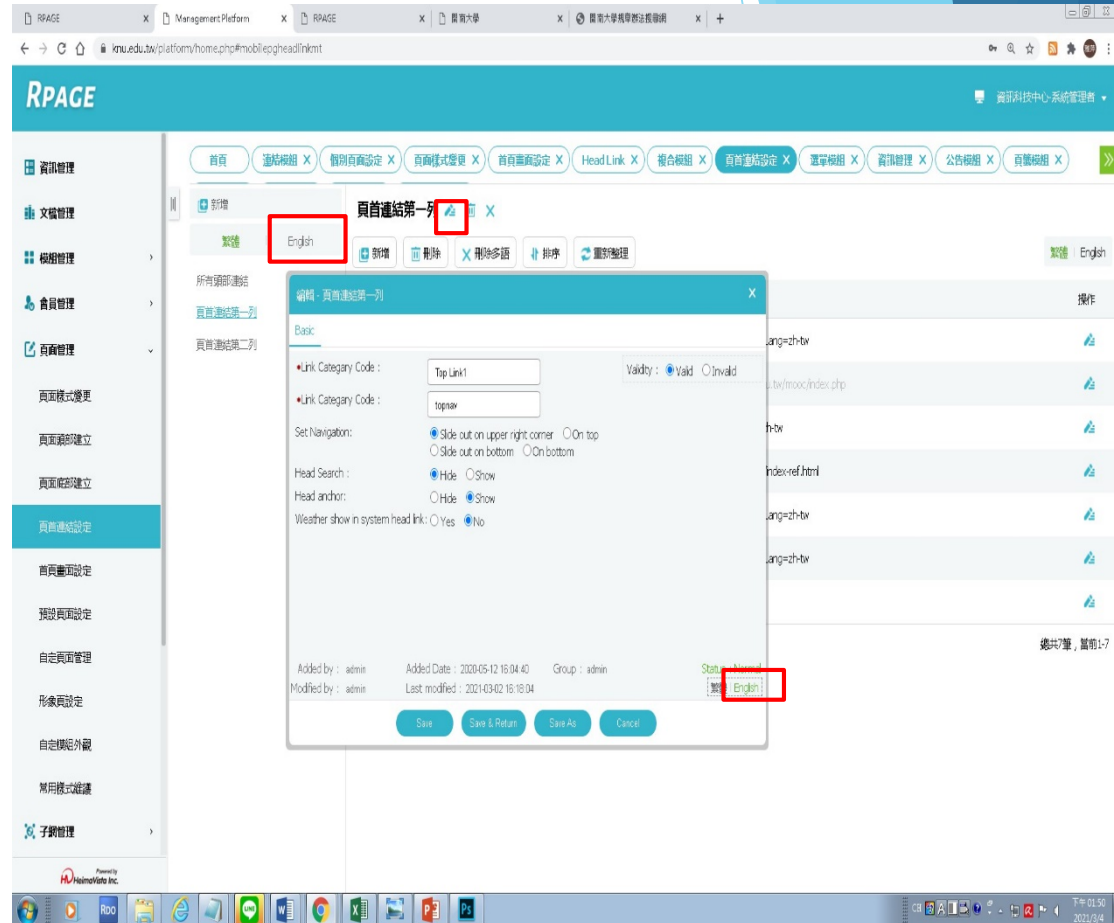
RPAGE
Management Platform
RPAGE
開南大學
開南大學規章辦法服務網

knu.edu.tw/platform/home.php#mobilepgheadlinkmt

RPAGE
資訊科技中心-系統管理者

資訊管理
文檔管理
模組管理
會員管理
頁面管理
頁面樣式變更
頁面頭部建立
頁面底部建立
頁首連結設定
首頁畫面設定
預設頁面設定
自定頁面管理
形象頁設定
自定模組外觀
常用樣式維護
子網管理
Powered by HeimaVista Inc.

首頁 | 連結模組 X | 個別頁面設定 X | 頁面樣式變更 X | 首頁畫面設定 X | Head Link X | 複合模組 X | 頁首連結設定 X | 選單模組 X | 資訊管理 X | 公告模組 X | 頁籤模組 X

新增
繁體 English
所有頭部連結
頁首連結第一列
頁首連結第二列

頁首連結第一列 X
新增 刪除 刪除多語 排序 重新整理
繁體 English
操作

編輯 - 頁首連結第一列
Basic
•Link Category Code : Top Link1
•Link Category Code : topnav
Validty : Valid Invalid
Set Navigation: Slide out on upper right corner On top Slide out on bottom On bottom
Head Search : Hide Show
Head anchor: Hide Show
Weather show in system head link: Yes No

Added by : admin Added Date : 2020-05-12 16:04:40 Group : admin Status : Normal
Modified by : admin Last modified : 2021-03-02 16:18:04
繁體 English
Save Save & Return Save As Cancel

lang=zh-tw
.tw/mooc/index.php
h-tw
ndex-ref.html
lang=zh-tw
lang=zh-tw

總共7筆，當前1-7

下午 01:50
2021/3/4